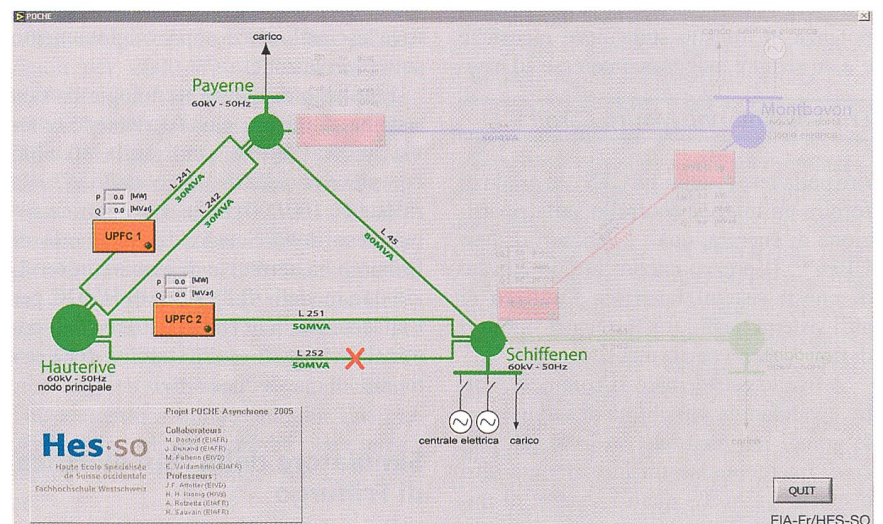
POCHE

carico

Payerne
60kV - 50Hz

L 241
30MVA

L 242
30MVA

P 0.0 [MW]
Q 0.0 [MVar]

UPFC 1

L 45
80MVA

P 0.0 [MW]
Q 0.0 [MVar]

UPFC 2

L 251
50MVA

L 252
50MVA

Hauterive
60kV - 50Hz
nodo principale

Schiffenen
60kV - 50Hz

centrale elettrica
carico

Montbovon

Fribourg

Projet POCHE Asynchrone 2005

Hes·so
Haute Ecole Spécialisée de Suisse occidentale
Fachhochschule Westschweiz

Collaborateurs
M. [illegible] (EIAFR)
J. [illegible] (EIAFR)
M. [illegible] (EIVD)
K. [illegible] (EIAFR)
Professeurs
J.F. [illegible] (EIVD)
H. H. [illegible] (HEVS)
A. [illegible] (EIAFR)
R. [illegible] (EIAFR)

QUIT

EIA-Fr/HES-SO